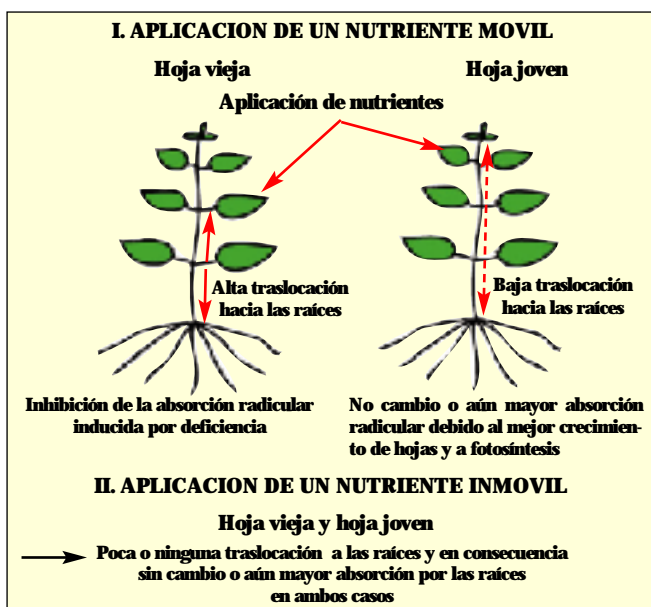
I. APLICACION DE UN NUTRIENTE MOVIL

Hoja vieja

Hoja joven

Aplicación de nutrientes

Alta traslocación hacia las raíces

Baja traslocación hacia las raíces

Inhibición de la absorción radicular inducida por deficiencia

No cambio o aún mayor absorción radicular debido al mejor crecimiento de hojas y a fotosíntesis

II. APLICACION DE UN NUTRIENTE INMOVIL

Hoja vieja y hoja joven

Poca o ninguna traslocación a las raíces y en consecuencia sin cambio o aún mayor absorción por las raíces en ambos casos